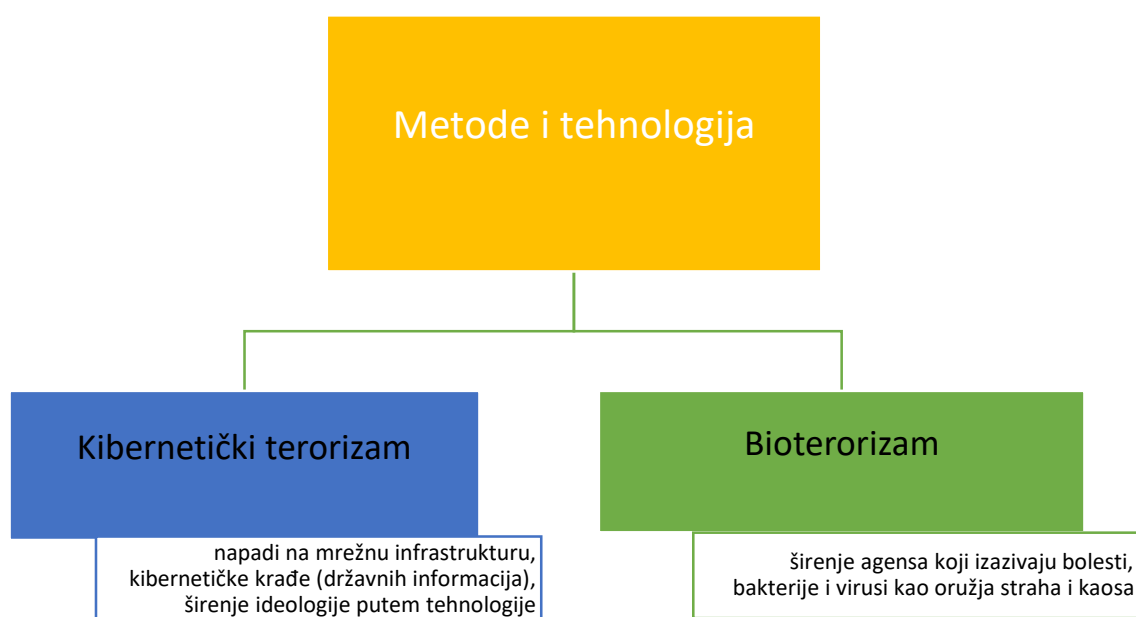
Metode i tehnologija

Kibernetički terorizam

napadi na mrežnu infrastrukturu, kibernetičke krađe (državnih informacija), širenje ideologije putem tehnologije

Bioterorizam

širenje agensa koji izazivaju bolesti, bakterije i virusi kao oružja straha i kaosa